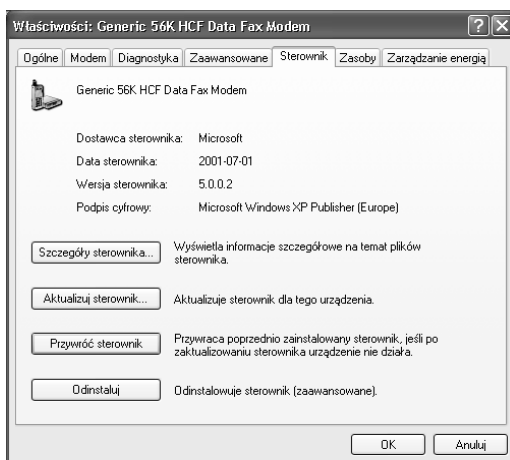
Właściwości: Generic 56K HCF Data Fax Modem

Ogólne | Modem | Diagnostyka | Zaawansowane | Sterownik | Zasoby | Zarządzanie energią

Generic 56K HCF Data Fax Modem

| | |
|---|---|
| Dostawca sterownika: | Microsoft |
| Data sterownika: | 2001-07-01 |
| Wersja sterownika: | 5.0.0.2 |
| Podpis cyfrowy: | Microsoft Windows XP Publisher (Europe) |

Szczegóły sterownika... Wyświetla informacje szczegółowe na temat plików sterownika.

Aktualizuj sterownik... Aktualizuje sterownik dla tego urządzenia.

Przywróć sterownik Przywraca poprzednio zainstalowany sterownik, jeśli po zaktualizowaniu sterownika urządzenie nie działa.

Odinstaluj Odinstalowuje sterownik (zaawansowane).

OK Anuluj